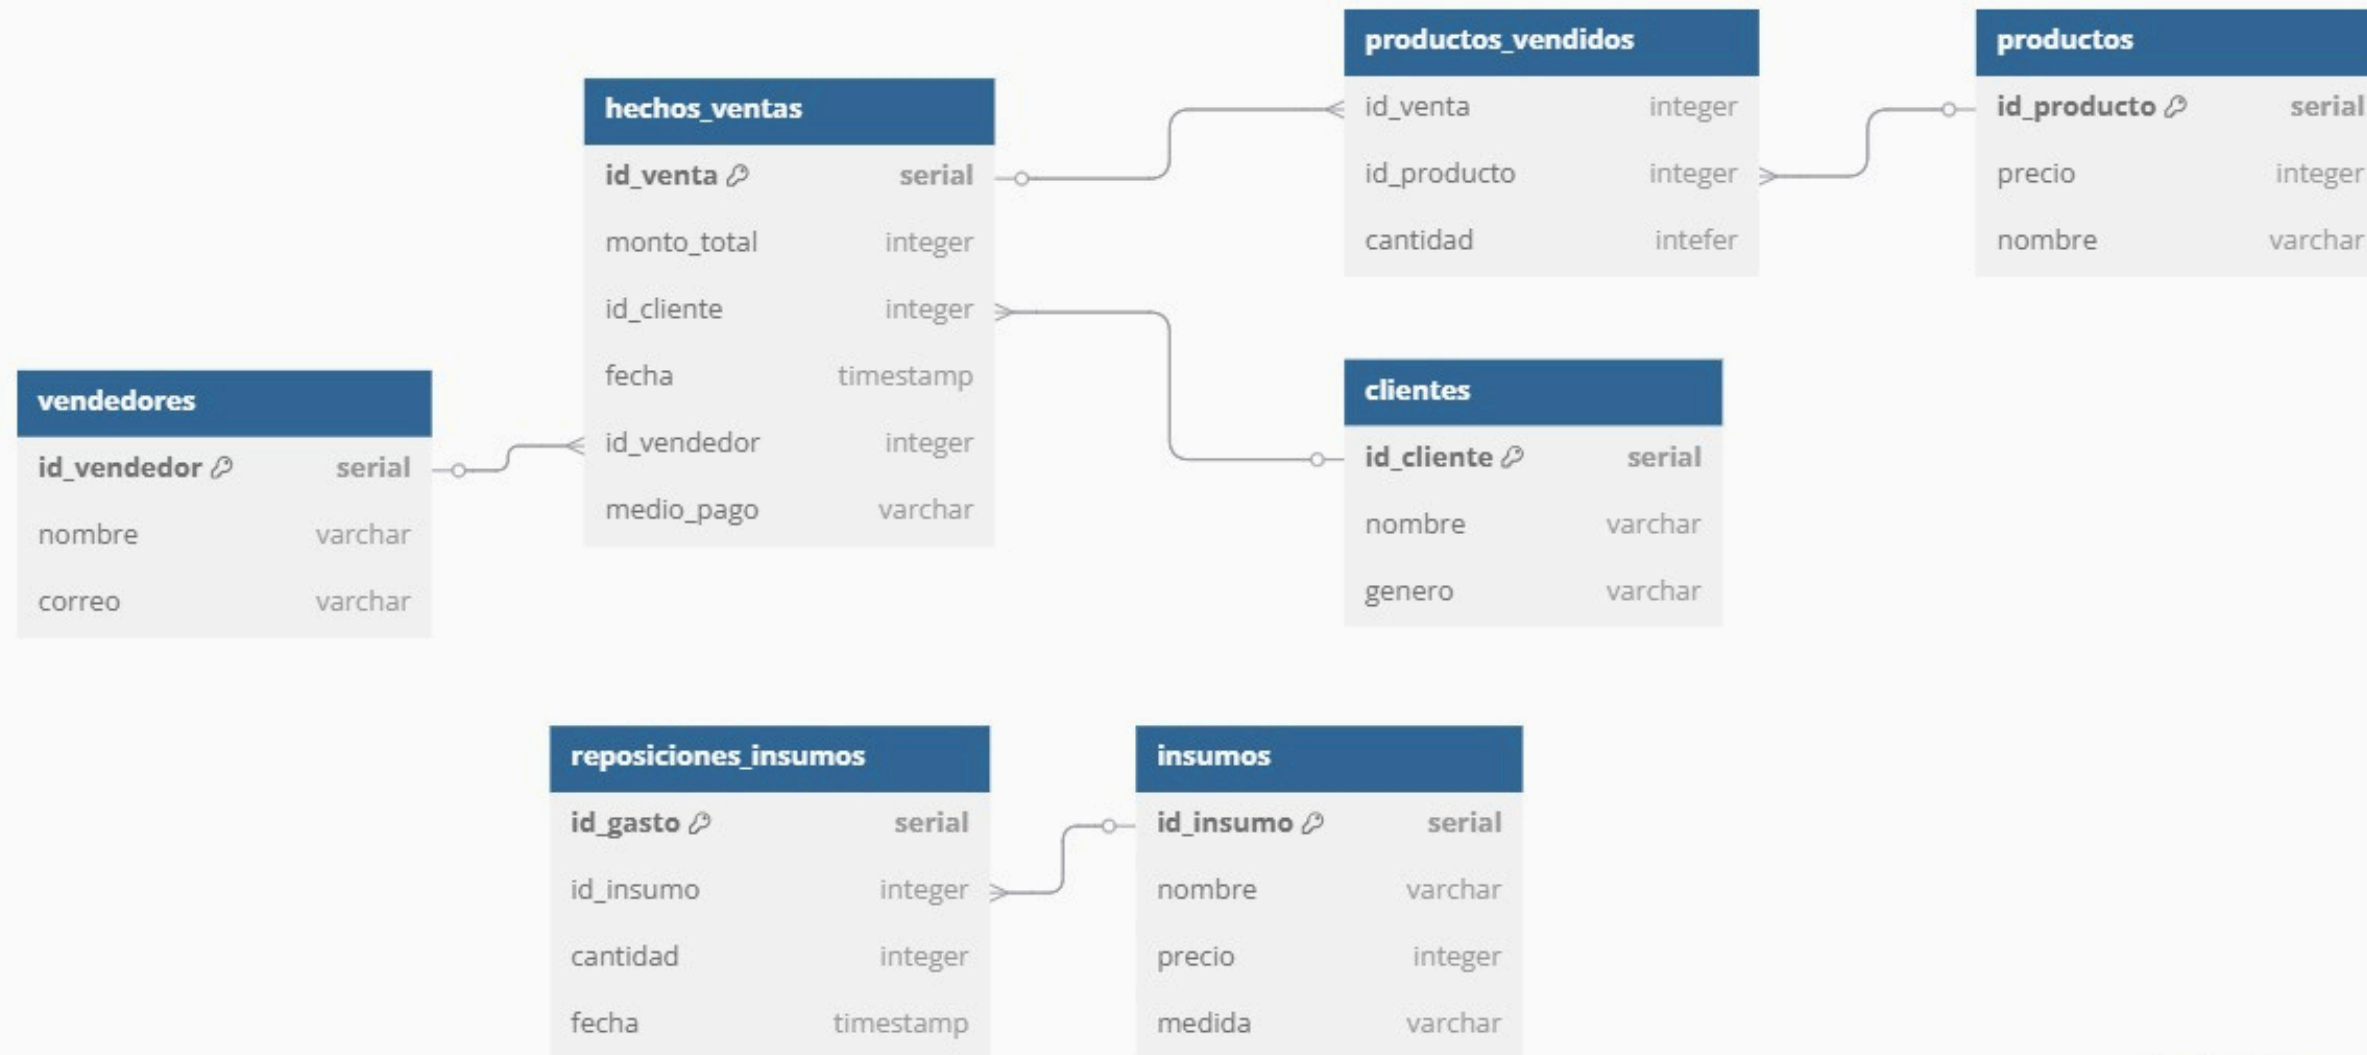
hechos_ventas

| | |
|---|---|
| id_venta | serial |
| monto_total | integer |
| id_cliente | integer |
| fecha | timestamp |
| id_vendedor | integer |
| medio_pago | varchar |

productos_vendidos

| | |
|---|---|
| id_venta | integer |
| id_producto | integer |
| cantidad | intefer |

productos

| | |
|---|---|
| id_producto | serial |
| precio | integer |
| nombre | varchar |

vendedores

| | |
|---|---|
| id_vendedor | serial |
| nombre | varchar |
| correo | varchar |

clientes

| | |
|---|---|
| id_cliente | serial |
| nombre | varchar |
| genero | varchar |

reposiciones_insumos

| | |
|---|---|
| id_gasto | serial |
| id_insumo | integer |
| cantidad | integer |
| fecha | timestamp |

insumos

| | |
|---|---|
| id_insumo | serial |
| nombre | varchar |
| precio | integer |
| medida | varchar |